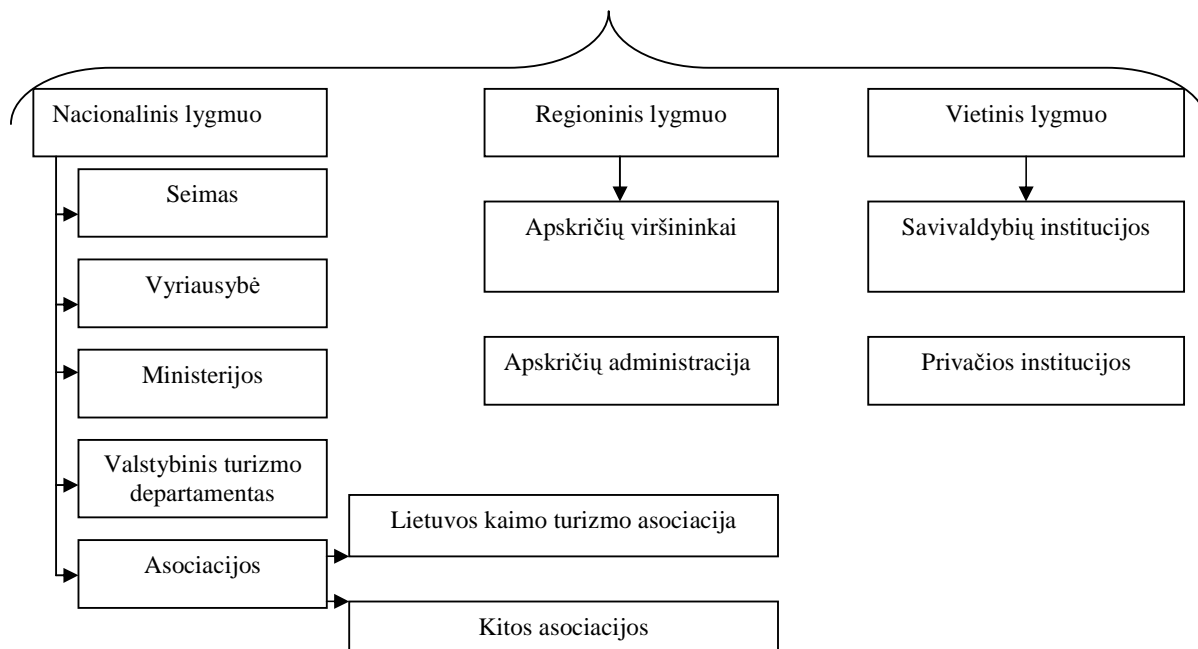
Nacionalinis lygmuo

Seimas

Vyriausybė

Ministerijos

Valstybinis turizmo departamentas

Asociacijos

Lietuvos kaimo turizmo asociacija

Kitos asociacijos

Regioninis lygmuo

Apskričių viršininkai

Apskričių administracija

Vietinis lygmuo

Savivaldybių institucijos

Privačios institucijos